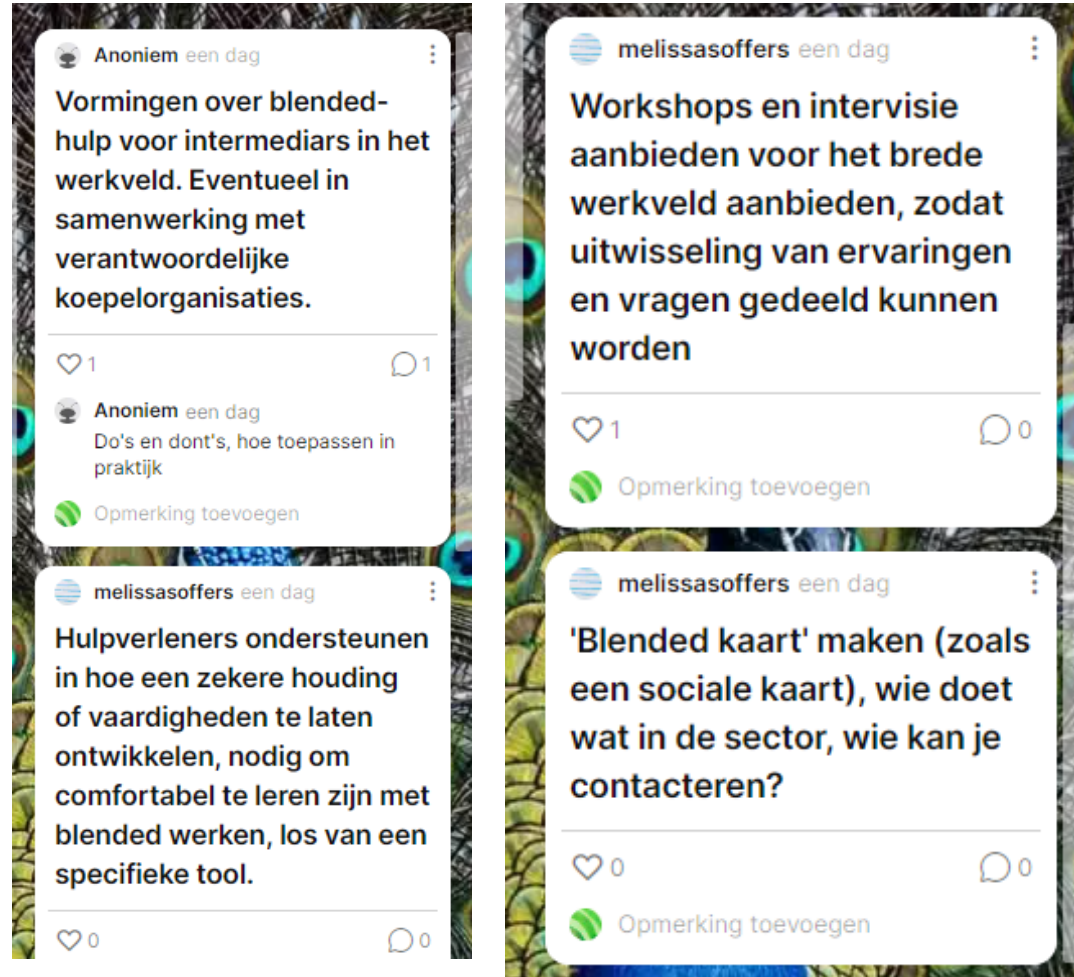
Anoniem een dag

Vormingen over blended-hulp voor intermediars in het werkveld. Eventueel in samenwerking met verantwoordelijke koepelorganisaties.

1 1

Anoniem een dag
Do's en dont's, hoe toepassen in praktijk

Opmerking toevoegen

melissasoffers een dag

Hulpverleners ondersteunen in hoe een zekere houding of vaardigheden te laten ontwikkelen, nodig om comfortabel te leren zijn met blended werken, los van een specifieke tool.

0 0

melissasoffers een dag

Workshops en intervisie aanbieden voor het brede werkveld aanbieden, zodat uitwisseling van ervaringen en vragen gedeeld kunnen worden

1 0

Opmerking toevoegen

melissasoffers een dag

'Blended kaart' maken (zoals een sociale kaart), wie doet wat in de sector, wie kan je contacteren?

0 0

Opmerking toevoegen